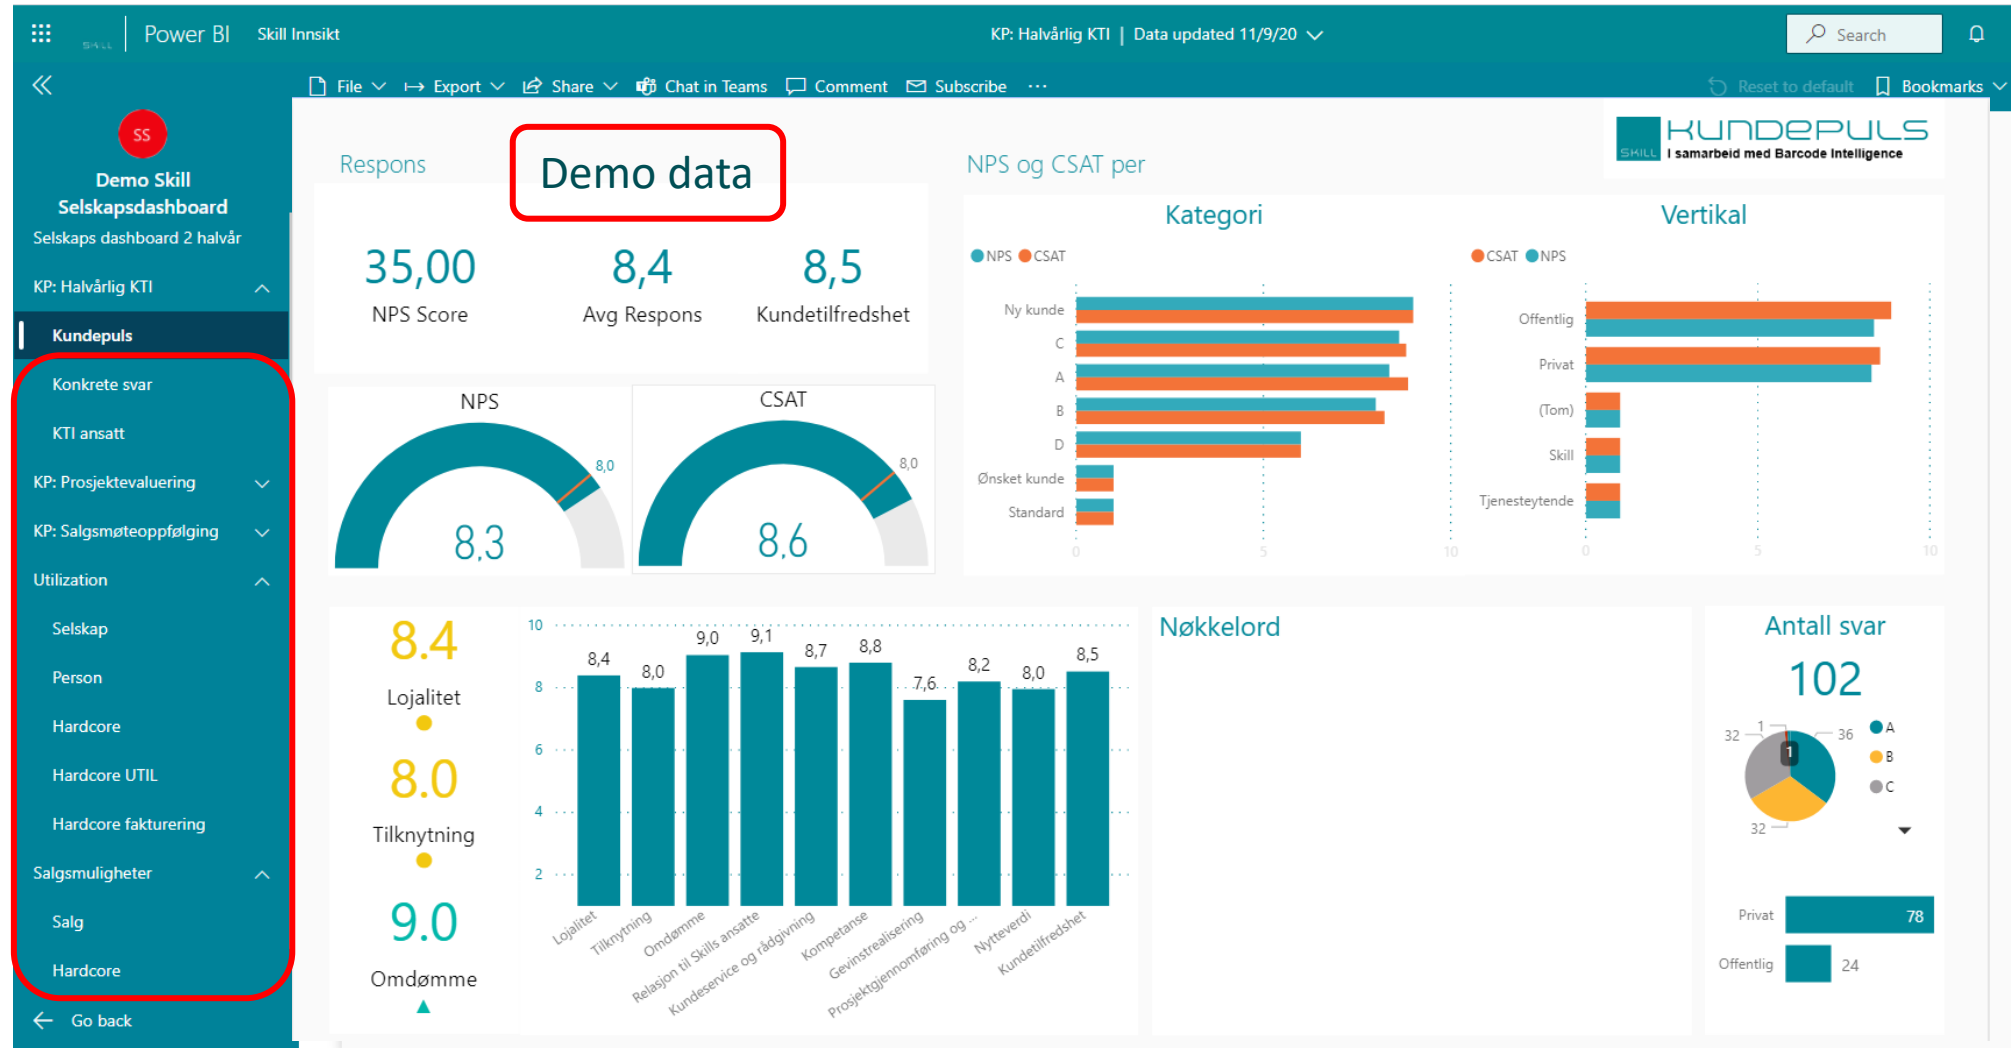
Power BI Skill Innsikt
KP: Halvårlig KTI | Data updated 11/9/20
Search

File Export Share Chat in Teams Comment Subscribe ··· Reset to default Bookmarks

SS
Demo Skill Selskapsdashboard
Selskaps dashboard 2 halvår
KP: Halvårlig KTI
Kundepuls
Konkrete svar
KTI ansatt
KP: Prosjektevaluering
KP: Salgsmøteoppfølging
Utilization
Selskap
Person
Hardcore
Hardcore UTIL
Hardcore fakturering
Salgsmuligheter
Salg
Hardcore
Go back

Respons
Demo data
35,00
NPS Score
8,4
Avg Respons
8,5
Kundetilfredshet

NPS
8,0
8,3
CSAT
8,0
8,6

NPS og CSAT per
KUNDEPULS
SKILL I samarbeid med Barcode Intelligence

Kategori
NPS CSAT
Ny kunde
C
A
B
D
Ønsket kunde
Standard
0 5 10

Vertikal
CSAT NPS
Offentlig
Privat
(Tom)
Skill
Tjenesteytende
0 5 10

8.4
Lojalitet
8.0
Tilknytning
9.0
Omdømme

10
8
6
4
2
8,4 8,0 9,0 9,1 8,7 8,8 7,6 8,2 8,0 8,5
Lojalitet
Tilknytning
Omdømme
Relasjon til Skills ansatte
Kundeservice og rådgivning
Kompetanse
Gevinstrealisering
Prosjektgjennomføring og ...
Nytteverdi
Kundetilfredshet

Nøkkelord

Antall svar
102
32 1 36
1
32
A
B
C
Privat 78
Offentlig 24